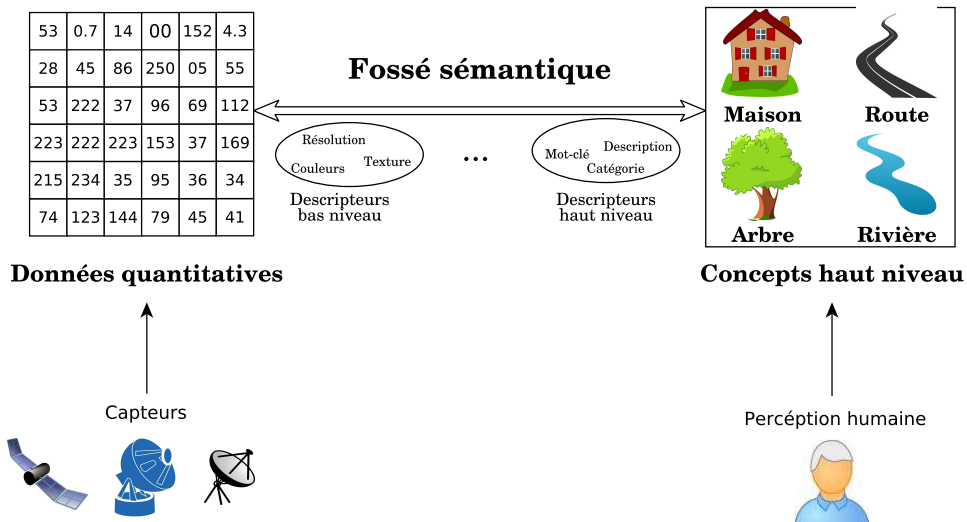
| 53 | 0.7 | 14 | 00 | 152 | 4.3 |
|---|---|---|---|---|---|
| 28 | 45 | 86 | 250 | 05 | 55 |
| 53 | 222 | 37 | 96 | 69 | 112 |
| 223 | 222 | 223 | 153 | 37 | 169 |
| 215 | 234 | 35 | 95 | 36 | 34 |
| 74 | 123 | 144 | 79 | 45 | 41 |

Fossé sémantique

Résolution
Couleurs
Texture

Descripteurs bas niveau

...

Mot-clé
Description
Catégorie

Descripteurs haut niveau

Maison
Route
Arbre
Rivière

Données quantitatives

Concepts haut niveau

Capteurs

Perception humaine